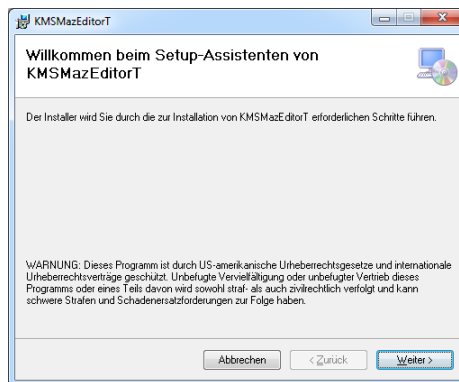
KMSMazEditorT

Willkommen beim Setup-Assistenten von KMSMazEditorT

Der Installer wird Sie durch die zur Installation von KMSMazEditorT erforderlichen Schritte führen.

WARNUNG: Dieses Programm ist durch US-amerikanische Urheberrechtsgesetze und internationale Urheberrechtsverträge geschützt. Unbefugte Vervielfältigung oder unbefugter Vertrieb dieses Programms oder eines Teils davon wird sowohl straf- als auch zivilrechtlich verfolgt und kann schwere Strafen und Schadenersatzforderungen zur Folge haben.

Abbrechen
< Zurück
Weiter >